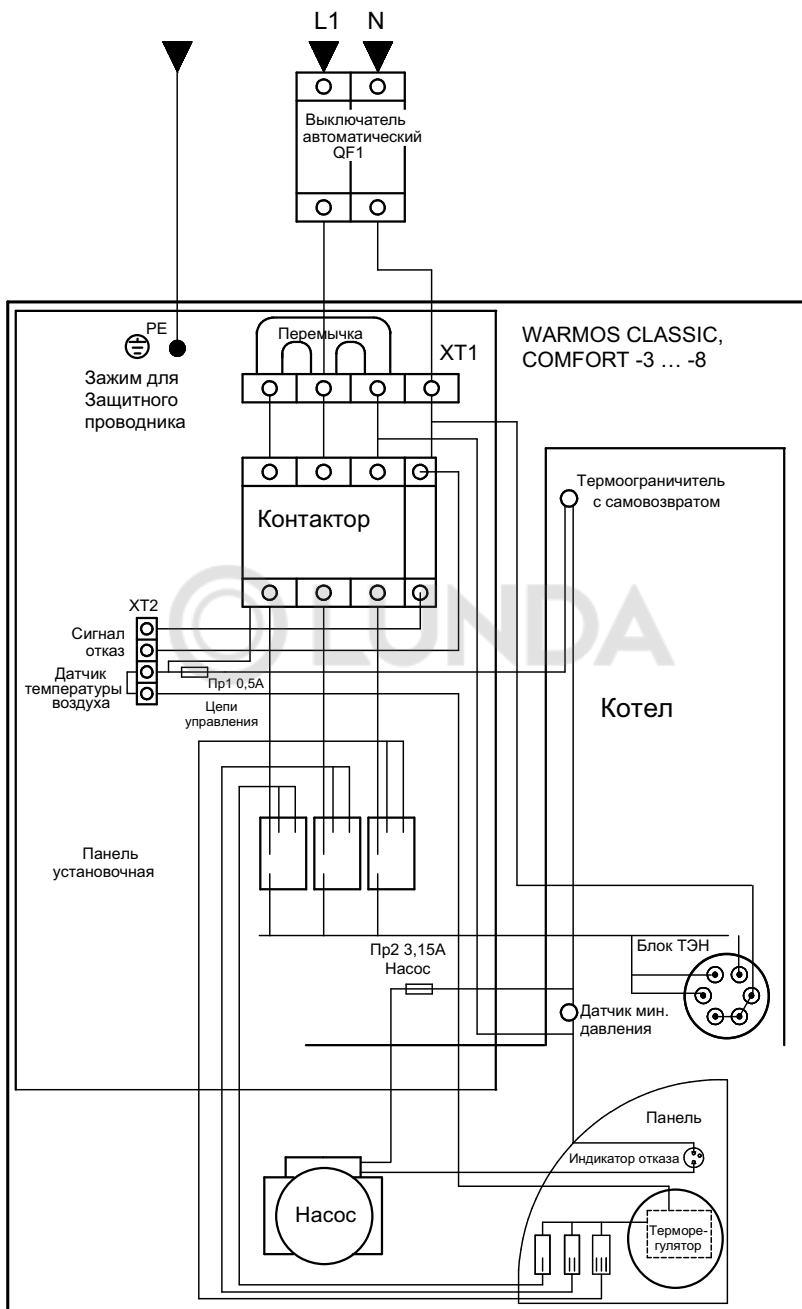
L1 N

Выключатель автоматический QF1

PE

Зажим для Защитного проводника

Перемычка

XT1

WARMOS CLASSIC, COMFORT -3 … -8

Термоограничитель с самовозвратом

Контактор

XT2

Сигнал отказ

Датчик температуры воздуха

Пр1 0,5А

Цепи управления

©LUNDA

Котел

Панель установочная

Пр2 3,15А Насос

Блок ТЭН

Датчик мин. давления

Панель

Индикатор отказа

Насос

Терморегулятор

I II III